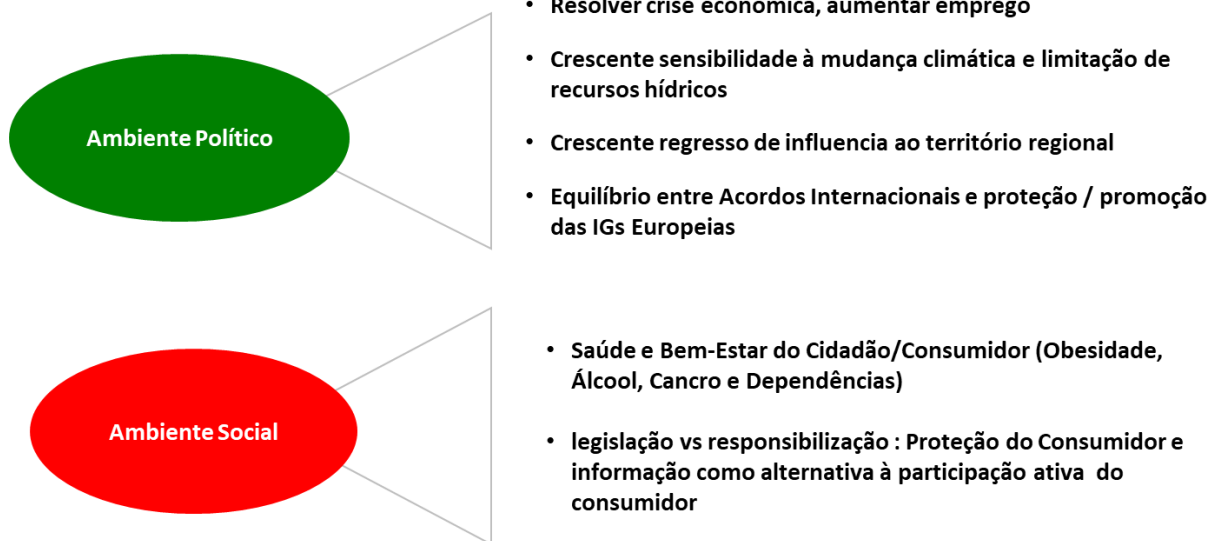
Ambiente Político

• Resolver crise económica, aumentar emprego

• Crescente sensibilidade à mudança climática e limitação de recursos hídricos

• Crescente regresso de influencia ao território regional

• Equilíbrio entre Acordos Internacionais e proteção / promoção das IGs Europeias

Ambiente Social

• Saúde e Bem-Estar do Cidadão/Consumidor (Obesidade, Álcool, Cancro e Dependências)

• legislação vs responsibilização : Proteção do Consumidor e informação como alternativa à participação ativa do consumidor